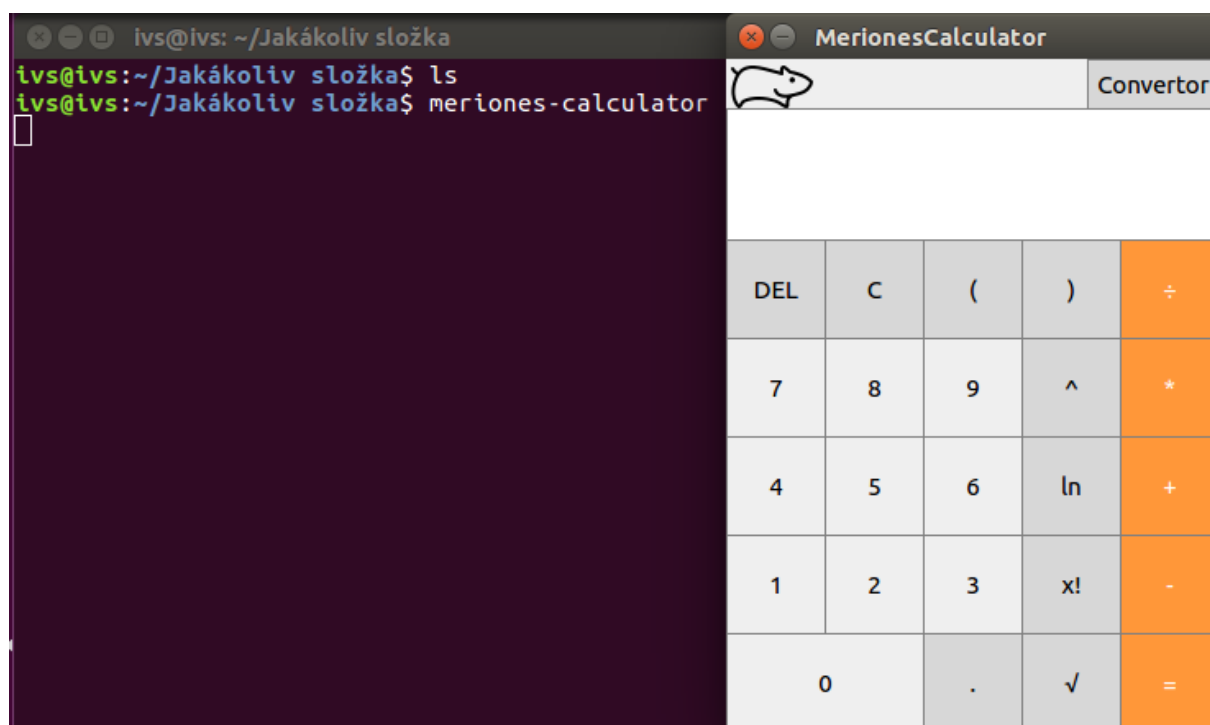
ivs@ivs: ~/Jakákoliv složka

ivs@ivs:~/Jakákoliv složka$ ls
ivs@ivs:~/Jakákoliv složka$ meriones-calculator

MerionesCalculator

Convertor

| DEL | C | ( | ) | ÷ |
|---|---|---|---|---|
| 7 | 8 | 9 | ^ | * |
| 4 | 5 | 6 | ln | + |
| 1 | 2 | 3 | x! | - |
| 0 | | . | √ | = |